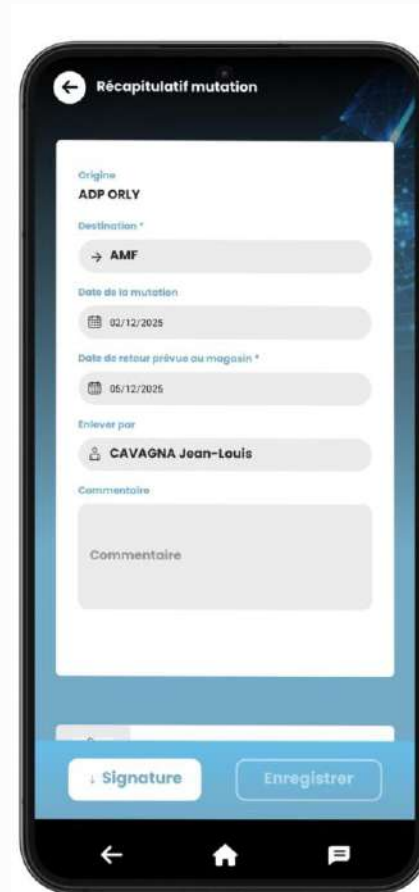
Récapitulatif mutation

Origine
ADP ORLY

Destination *
→ AMF

Date de la mutation
02/12/2025

Date de retour prévue au magasin *
05/12/2025

Enlever par
CAVAGNA Jean-Louis

Commentaire
Commentaire

↓ Signature
Enregistrer